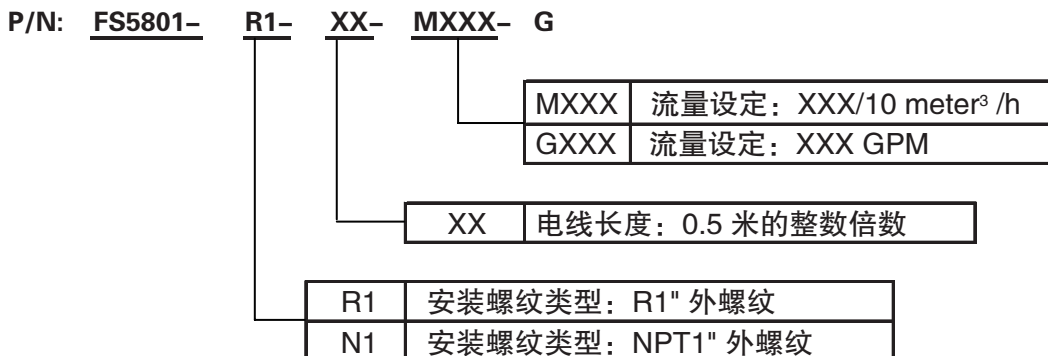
P/N: FS5801– R1– XX– MXXX– G

| MXXX | 流量设定：XXX/10 meter$^3$ /h |
|---|---|
| GXXX | 流量设定：XXX GPM |

| XX | 电线长度：0.5 米的整数倍数 |
|---|---|

| R1 | 安装螺纹类型：R1" 外螺纹 |
|---|---|
| N1 | 安装螺纹类型：NPT1" 外螺纹 |